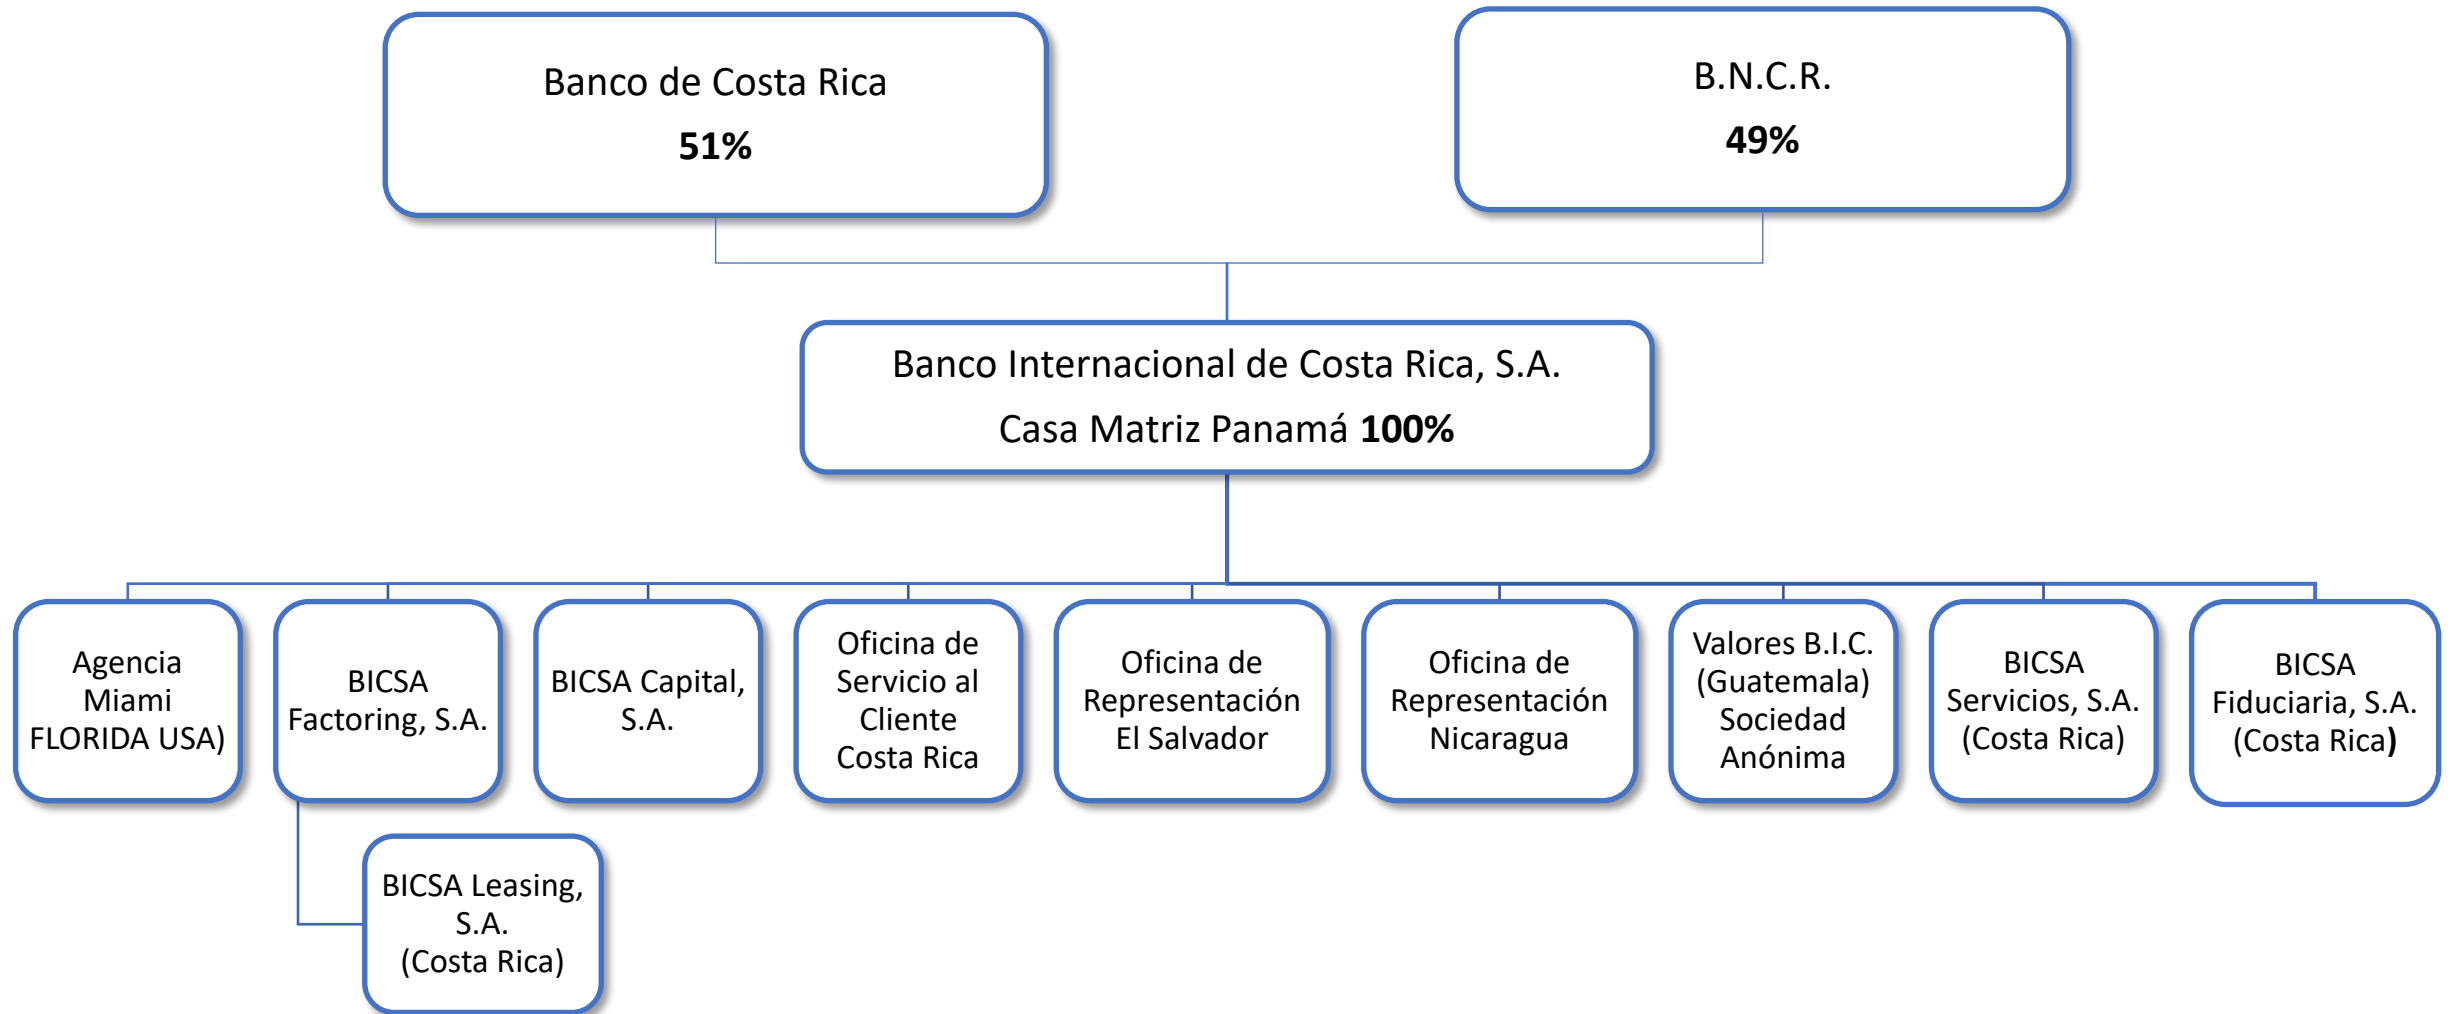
Banco de Costa Rica
51%

B.N.C.R.
49%

Banco Internacional de Costa Rica, S.A.
Casa Matriz Panamá 100%

Agencia Miami FLORIDA USA)

BICSA Factoring, S.A.

BICSA Capital, S.A.

Oficina de Servicio al Cliente Costa Rica

Oficina de Representación El Salvador

Oficina de Representación Nicaragua

Valores B.I.C. (Guatemala) Sociedad Anónima

BICSA Servicios, S.A. (Costa Rica)

BICSA Fiduciaria, S.A. (Costa Rica)

BICSA Leasing, S.A. (Costa Rica)